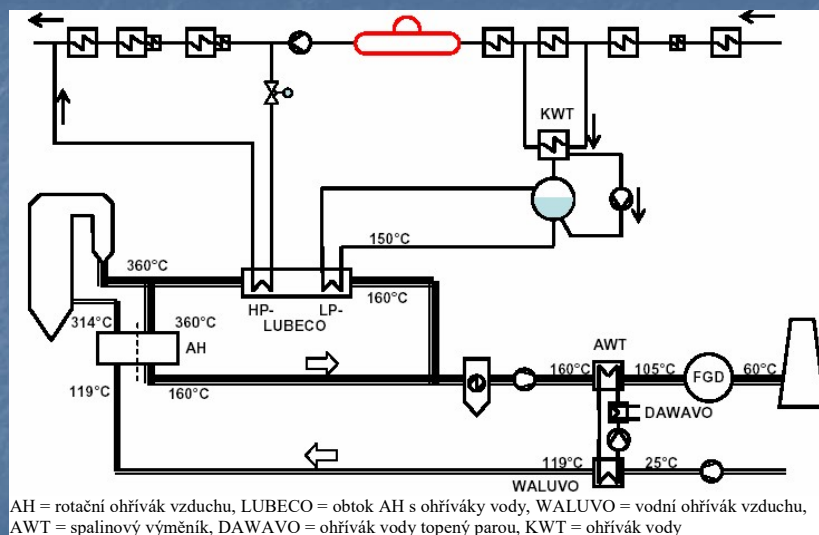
KWT

150°C

360°C

160°C

HP-

LP-

LUBECO

314°C

360°C

AH

119°C

160°C

AWT

160°C

105°C

FGD

60°C

DAWAVO

119°C

25°C

WALUVO

AH = rotační ohřívák vzduchu, LUBECO = obtok AH s ohříváky vody, WALUVO = vodní ohřívák vzduchu, AWT = spalinový výměník, DAWAVO = ohřívák vody topený parou, KWT = ohřívák vody